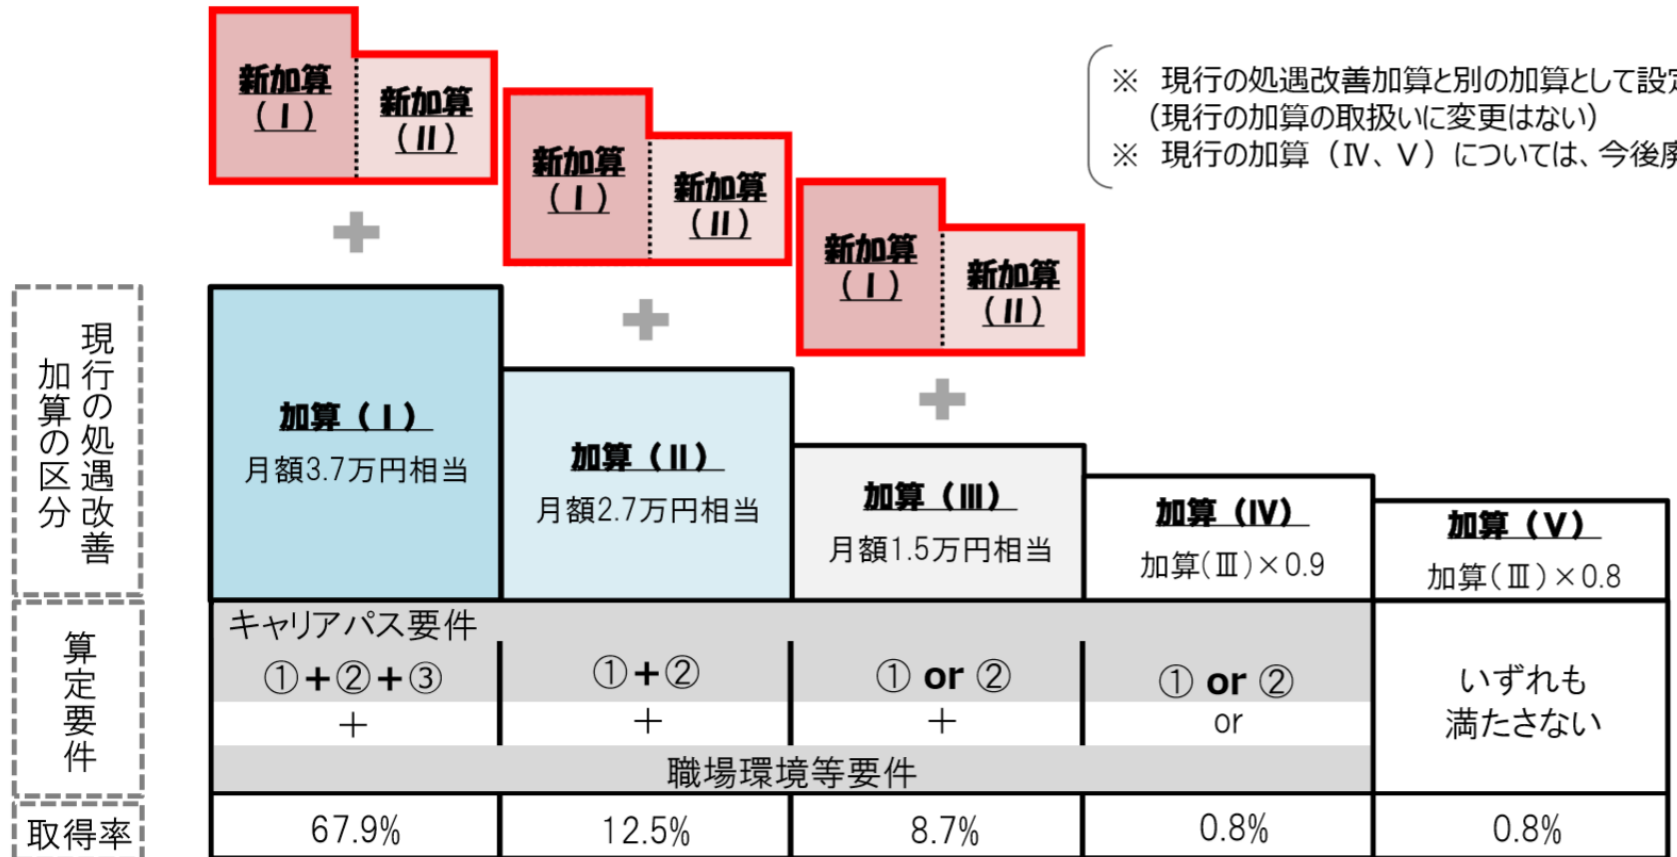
新加算（Ⅰ） 新加算（Ⅱ）

新加算（Ⅰ） 新加算（Ⅱ）

新加算（Ⅰ） 新加算（Ⅱ）

※ 現行の処遇改善加算と別の加算として設定
（現行の加算の取扱いに変更はない）
※ 現行の加算（Ⅳ、Ⅴ）については、今後廃

＋ ＋ ＋

現行の処遇改善加算の区分

加算（Ⅰ）
月額3.7万円相当

加算（Ⅱ）
月額2.7万円相当

加算（Ⅲ）
月額1.5万円相当

加算（Ⅳ）
加算（Ⅲ）×0.9

加算（Ⅴ）
加算（Ⅲ）×0.8

算定要件

キャリアパス要件
①＋②＋③ ＋
①＋② ＋
① or ② ＋
① or ② or
職場環境等要件
いずれも満たさない

| 取得率 | 67.9% | 12.5% | 8.7% | 0.8% | 0.8% |
|---|---|---|---|---|---|